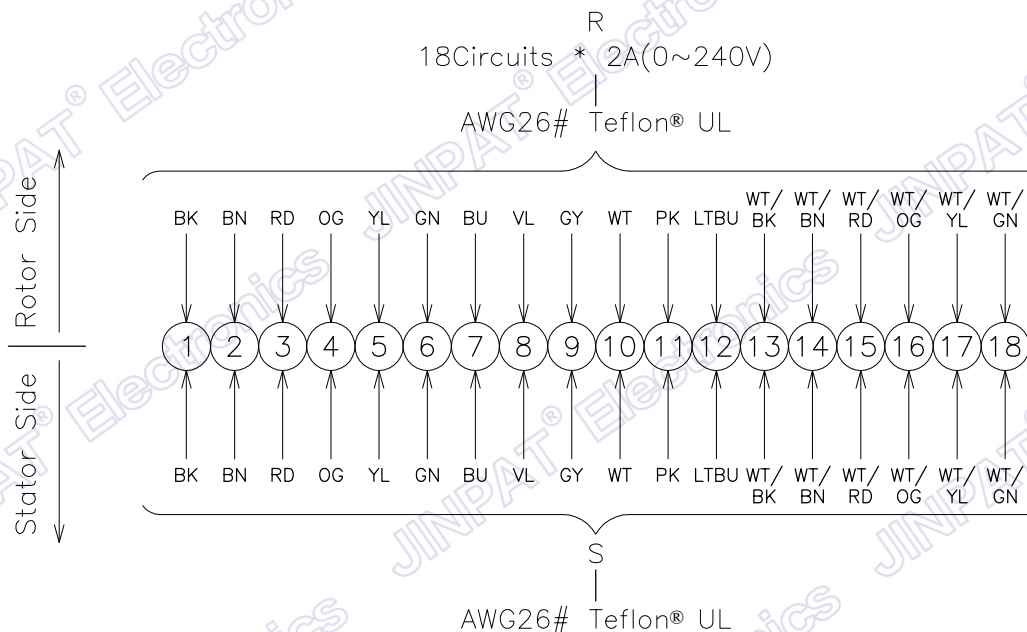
R
18Circuits * 2A(0~240V)
AWG26# Teflon® UL

Rotor Side

BK BN RD OG YL GN BU VL GY WT PK LTBU WT/ BK WT/ BN WT/ RD WT/ OG WT/ YL WT/ GN

1 2 3 4 5 6 7 8 9 10 11 12 13 14 15 16 17 18

Stator Side

BK BN RD OG YL GN BU VL GY WT PK LTBU WT/ BK WT/ BN WT/ RD WT/ OG WT/ YL WT/ GN

S
AWG26# Teflon® UL

JINPAT® Electronics